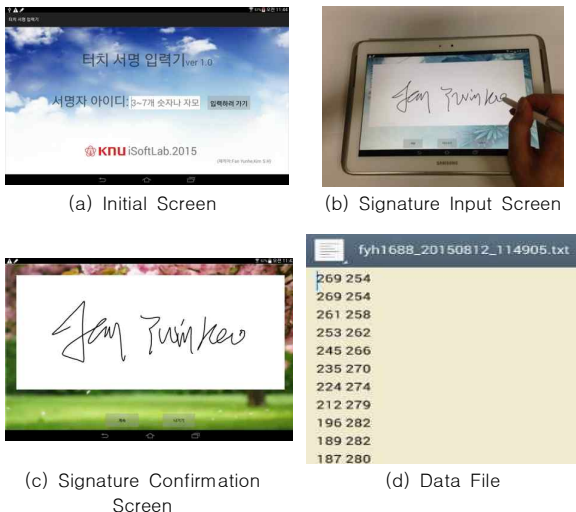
터치 서명 입력기

터치 서명 입력기ver 1.0

서명자 아이디: 3~7개 숫자나 자모 입력하러 가기

KNU iSoftLab.2015

(a) Initial Screen

SAMSUNG

(b) Signature Input Screen

Jan Zuinkao

(c) Signature Confirmation Screen

fyh1688_20150812_114905.txt

269 254
269 254
261 258
253 262
245 266
235 270
224 274
212 279
196 282
189 282
187 280

(d) Data File